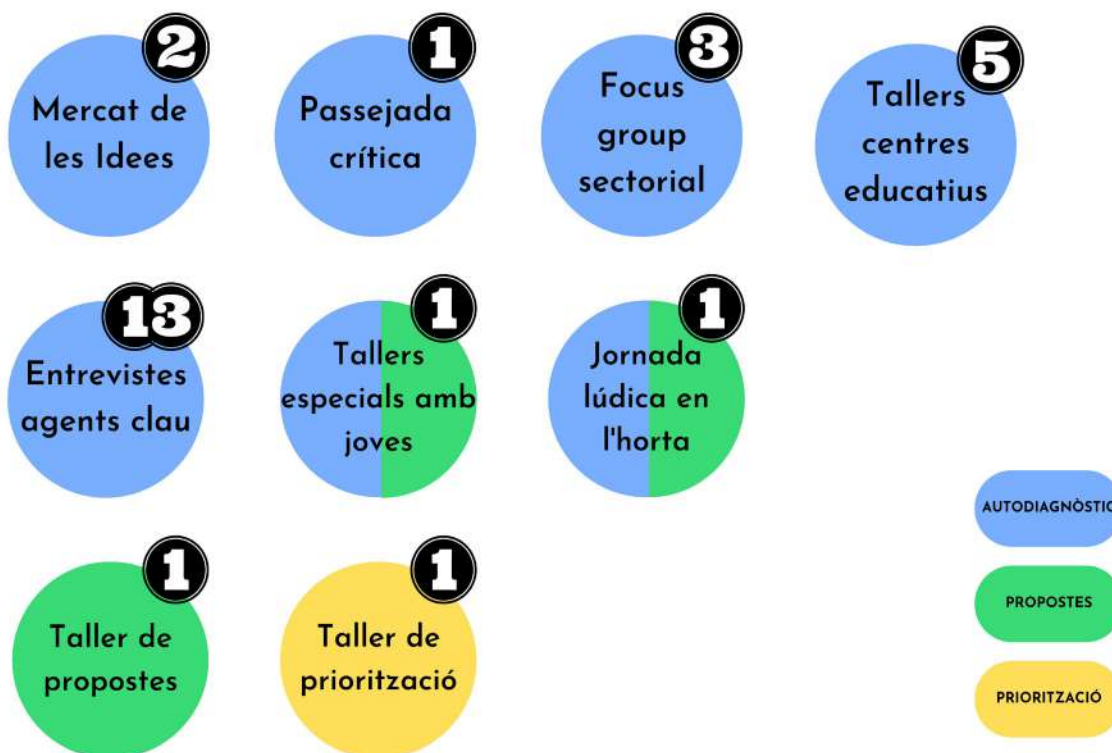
2
Mercat de les Idees

1
Passejada crítica

3
Focus group sectorial

5
Tallers centres educatius

13
Entrevistes agents clau

1
Tallers especials amb joves

1
Jornada lúdica en l'horta

1
Taller de propostes

1
Taller de priorització

AUTODIAGNÒSTIC
PROPOSTES
PRIORITZACIÓ